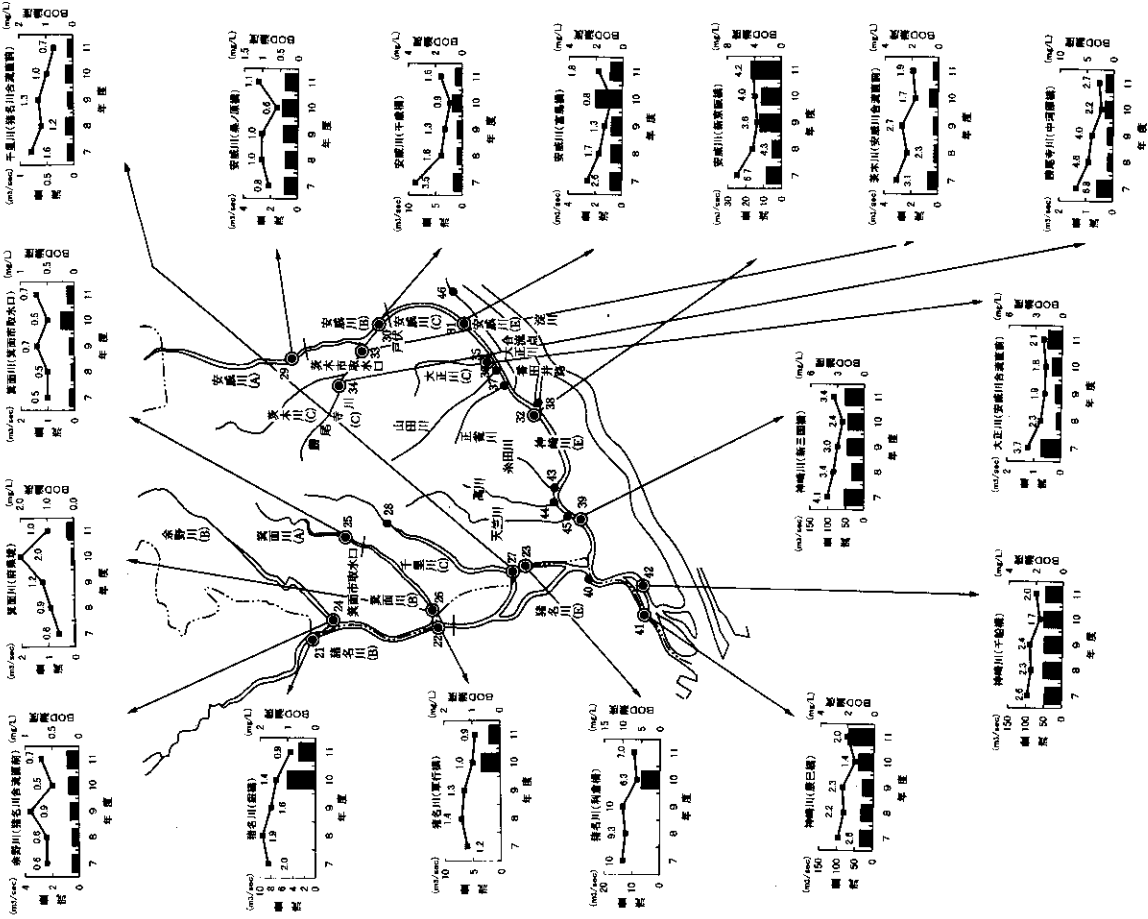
千里川(猪名川合流直前)
(m3/sec) 流量
(mg/L) BOD
1.3 1.0 0.7
1.6 1.2
7 8 9 10 11
年度

安威川(桑ノ原橋)
(m3/sec) 流量
(mg/L) BOD
0.8 1.0 1.0 0.6 1.1
7 8 9 10 11
年度

安威川(千歳橋)
(m3/sec) 流量
(mg/L) BOD
3.5 1.8 1.3 0.9 1.6
7 8 9 10 11
年度

安威川(宮鳥橋)
(m3/sec) 流量
(mg/L) BOD
2.6 1.7 1.3 0.8 1.8
7 8 9 10 11
年度

安威川(新京阪橋)
(m3/sec) 流量
(mg/L) BOD
6.7 4.3 3.6 4.0 4.2
7 8 9 10 11
年度

茨木川(安威川合流直前)
(m3/sec) 流量
(mg/L) BOD
3.1 2.7 2.3 1.7 1.9
7 8 9 10 11
年度

勝尾寺川(中河原橋)
(m3/sec) 流量
(mg/L) BOD
6.8 4.8 4.0 2.2 2.7
7 8 9 10 11
年度

箕面川(箕面市取水口)
(m3/sec) 流量
(mg/L) BOD
0.5 0.5 0.7 0.5 0.7
7 8 9 10 11
年度

大正川(安威川合流直前)
(m3/sec) 流量
(mg/L) BOD
3.7 2.3 1.9 1.8 2.1
7 8 9 10 11
年度

箕面川(萱野橋)
(m3/sec) 流量
(mg/L) BOD
0.6 0.9 1.2 2.0 1.0
7 8 9 10 11
年度

神崎川(新三国橋)
(m3/sec) 流量
(mg/L) BOD
4.1 3.4 3.0 2.4 3.4
7 8 9 10 11
年度

余野川(猪名川合流直前)
(m3/sec) 流量
(mg/L) BOD
0.6 0.6 0.9 0.5 0.7
7 8 9 10 11
年度

猪名川(銀橋)
(m3/sec) 流量
(mg/L) BOD
2.0 1.9 1.6 1.4 0.9
7 8 9 10 11
年度

猪名川(軍行橋)
(m3/sec) 流量
(mg/L) BOD
1.2 1.4 1.3 1.0 0.9
7 8 9 10 11
年度

猪名川(利倉橋)
(m3/sec) 流量
(mg/L) BOD
9.3 6.3 7.0
7 8 9 10 11
年度

神崎川(辰巳橋)
(m3/sec) 流量
(mg/L) BOD
2.6 2.2 2.3 1.4 2.0
7 8 9 10 11
年度

神崎川(千船橋)
(m3/sec) 流量
(mg/L) BOD
2.6 2.3 2.4 1.7 2.0
7 8 9 10 11
年度

安威川(A) 29 茨木市取水口 33 茨木川(C) 勝尾寺川(C) 34 30 安威川(B) 31 安威川(E) 46 淀川 35 大正川(C) 37 大正川 36 32 38 春日井川 山田川 正雀川 神崎川(E) 糸田川 43 高川 44 39 45 天竺川 28 箕面川(A) 25 余野川(B) 24 箕面市取水口 箕面川(B) 26 千里川(C) 27 23 21 猪名川(B) 22 猪名川(E) 40 42 41